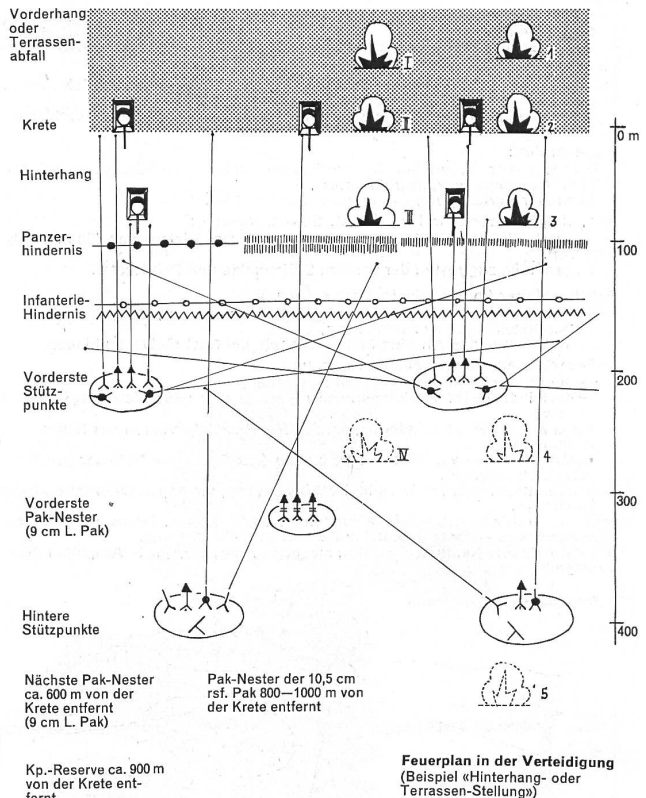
Vorderhang oder Terrassenabfall

I

1

Krete

I

2

0 m

Hinterhang

II

3

Panzerhindernis

100

Infanterie-Hindernis

Vorderste Stützpunkte

200

IV

4

Vorderste Pak-Nester (9 cm L. Pak)

300

Hintere Stützpunkte

400

Nächste Pak-Nester ca. 600 m von der Krete entfernt (9 cm L. Pak)

Pak-Nester der 10,5 cm rsf. Pak 800—1000 m von der Krete entfernt

5

Kp.-Reserve ca. 900 m von der Krete entfernt

Feuerplan in der Verteidigung
(Beispiel «Hinterhang- oder Terrassen-Stellung»)